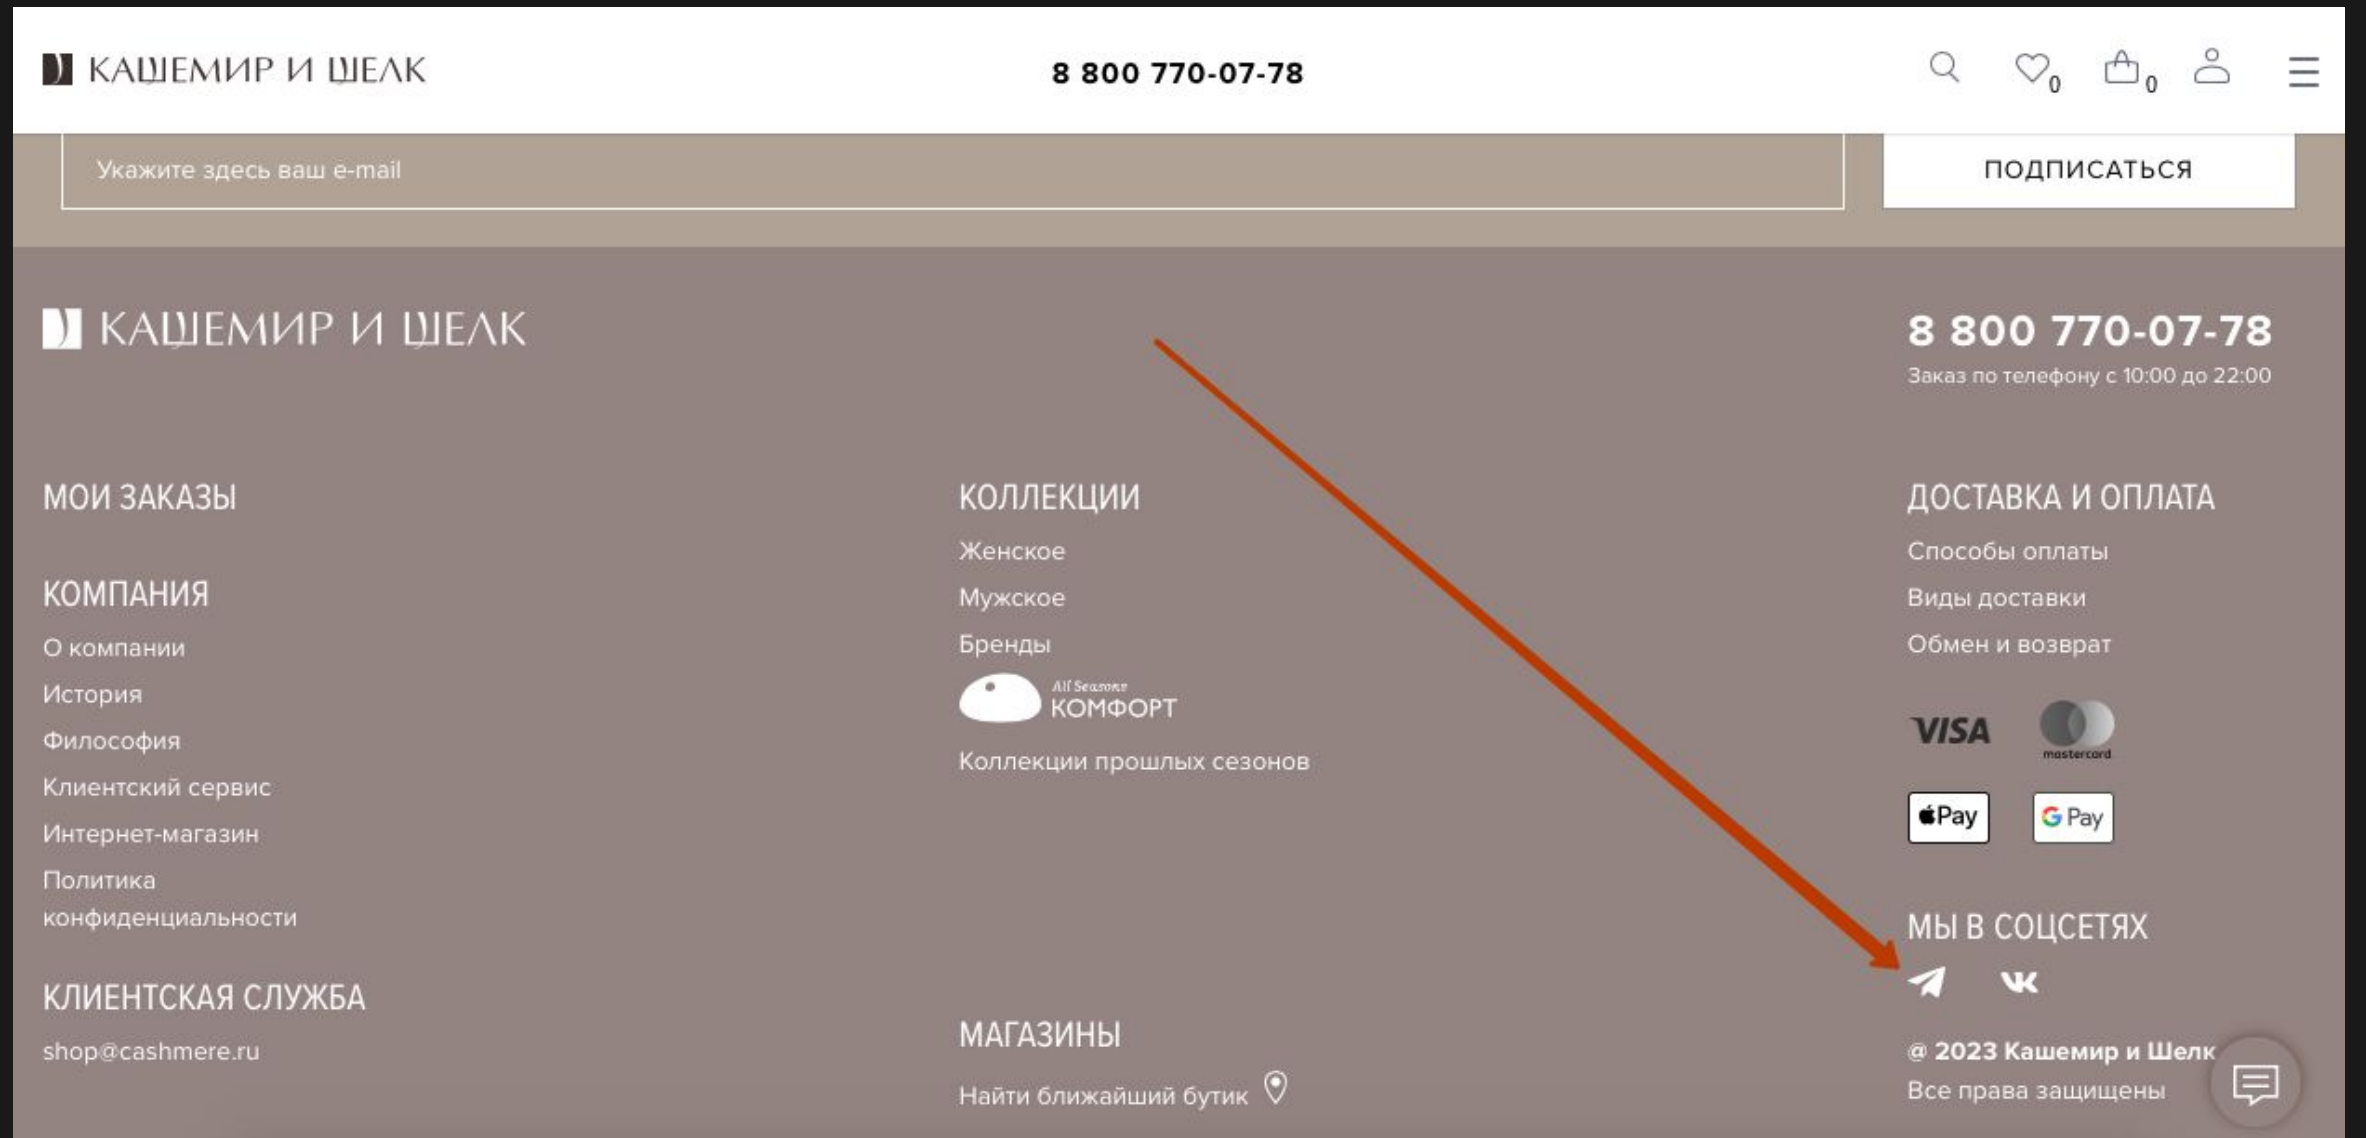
КАШЕМИР И ШЕЛК

8 800 770-07-78

0 0

Укажите здесь ваш e-mail

ПОДПИСАТЬСЯ

КАШЕМИР И ШЕЛК

8 800 770-07-78
Заказ по телефону с 10:00 до 22:00

МОИ ЗАКАЗЫ

КОМПАНИЯ
О компании
История
Философия
Клиентский сервис
Интернет-магазин
Политика конфиденциальности

КЛИЕНТСКАЯ СЛУЖБА
shop@cashmere.ru

КОЛЛЕКЦИИ
Женское
Мужское
Бренды
All Seasons КОМФОРТ
Коллекции прошлых сезонов

МАГАЗИНЫ
Найти ближайший бутик

ДОСТАВКА И ОПЛАТА
Способы оплаты
Виды доставки
Обмен и возврат

VISA mastercard
Pay G Pay

МЫ В СОЦСЕТЯХ

@ 2023 Кашемир и Шелк
Все права защищены